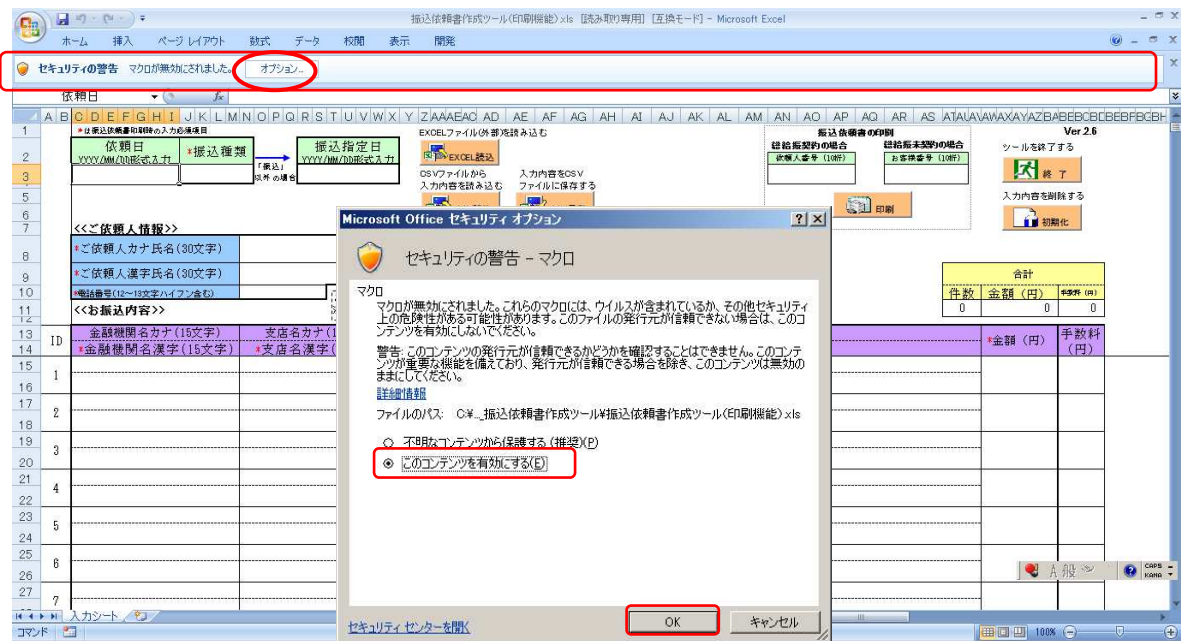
振込依頼書作成ツール(印刷機能).xls [読み取り専用] [互換モード] - Microsoft Excel

ホーム 挿入 ページレイアウト 数式 データ 校閲 表示 開発

セキュリティの警告 マクロが無効にされました。 オプション...

依頼日

A B C D E F G H I J K L M N O P Q R S T U V W X Y Z AA AE AC AD AE AF AG AH AI AJ AK AL AM AN AO AP AQ AR AS AT AU AV AW AX AY AZ BA BB BC BD BE BF BG BH

＊は振込依頼書印刷時の入力必須項目

依頼日 YYYY/MM/DD形式入力
＊振込種類
「振込」以外の場合
振込指定日 YYYY/MM/DD形式入力

EXCELファイル(外部)を読み込む
EXCEL読込
CSVファイルから入力内容を読み込む
入力内容をCSVファイルに保存する

振込依頼書の印刷
総給振契約の場合
依頼人番号（10桁）
総給振未契約の場合
お客様番号（10桁）
印刷

Ver 2.6
ツールを終了する
終了
入力内容を削除する
初期化

<<ご依頼人情報>>
＊ご依頼人カナ氏名(30文字)
＊ご依頼人漢字氏名(30文字)
＊電話番号(12～13文字ハイフン含む)
<<お振込内容>>

合計
| 件数 | 金額（円） | 手数料（円） |
|---|---|---|
| 0 | 0 | 0 |

ID
金融機関名カナ(15文字)
＊金融機関名漢字(15文字)
支店名カナ(1
＊支店名漢字(
＊金額（円）
手数料（円）

1
2
3
4
5
6
7

Microsoft Office セキュリティ オプション

セキュリティの警告 - マクロ

マクロ
マクロが無効にされました。これらのマクロには、ウイルスが含まれているか、その他セキュリティ上の危険性がある可能性があります。このファイルの発行元が信頼できない場合は、このコンテンツを有効にしないでください。

警告: このコンテンツの発行元が信頼できるかどうかを確認することはできません。このコンテンツが重要な機能を備えており、発行元が信頼できる場合を除き、このコンテンツは無効のままにしてください。

詳細情報

ファイルのパス: C:¥...振込依頼書作成ツール¥振込依頼書作成ツール(印刷機能).xls

不明なコンテンツから保護する (推奨)(P)
このコンテンツを有効にする(E)

セキュリティ センターを開く
OK
キャンセル

入力シート
コマンド
100%